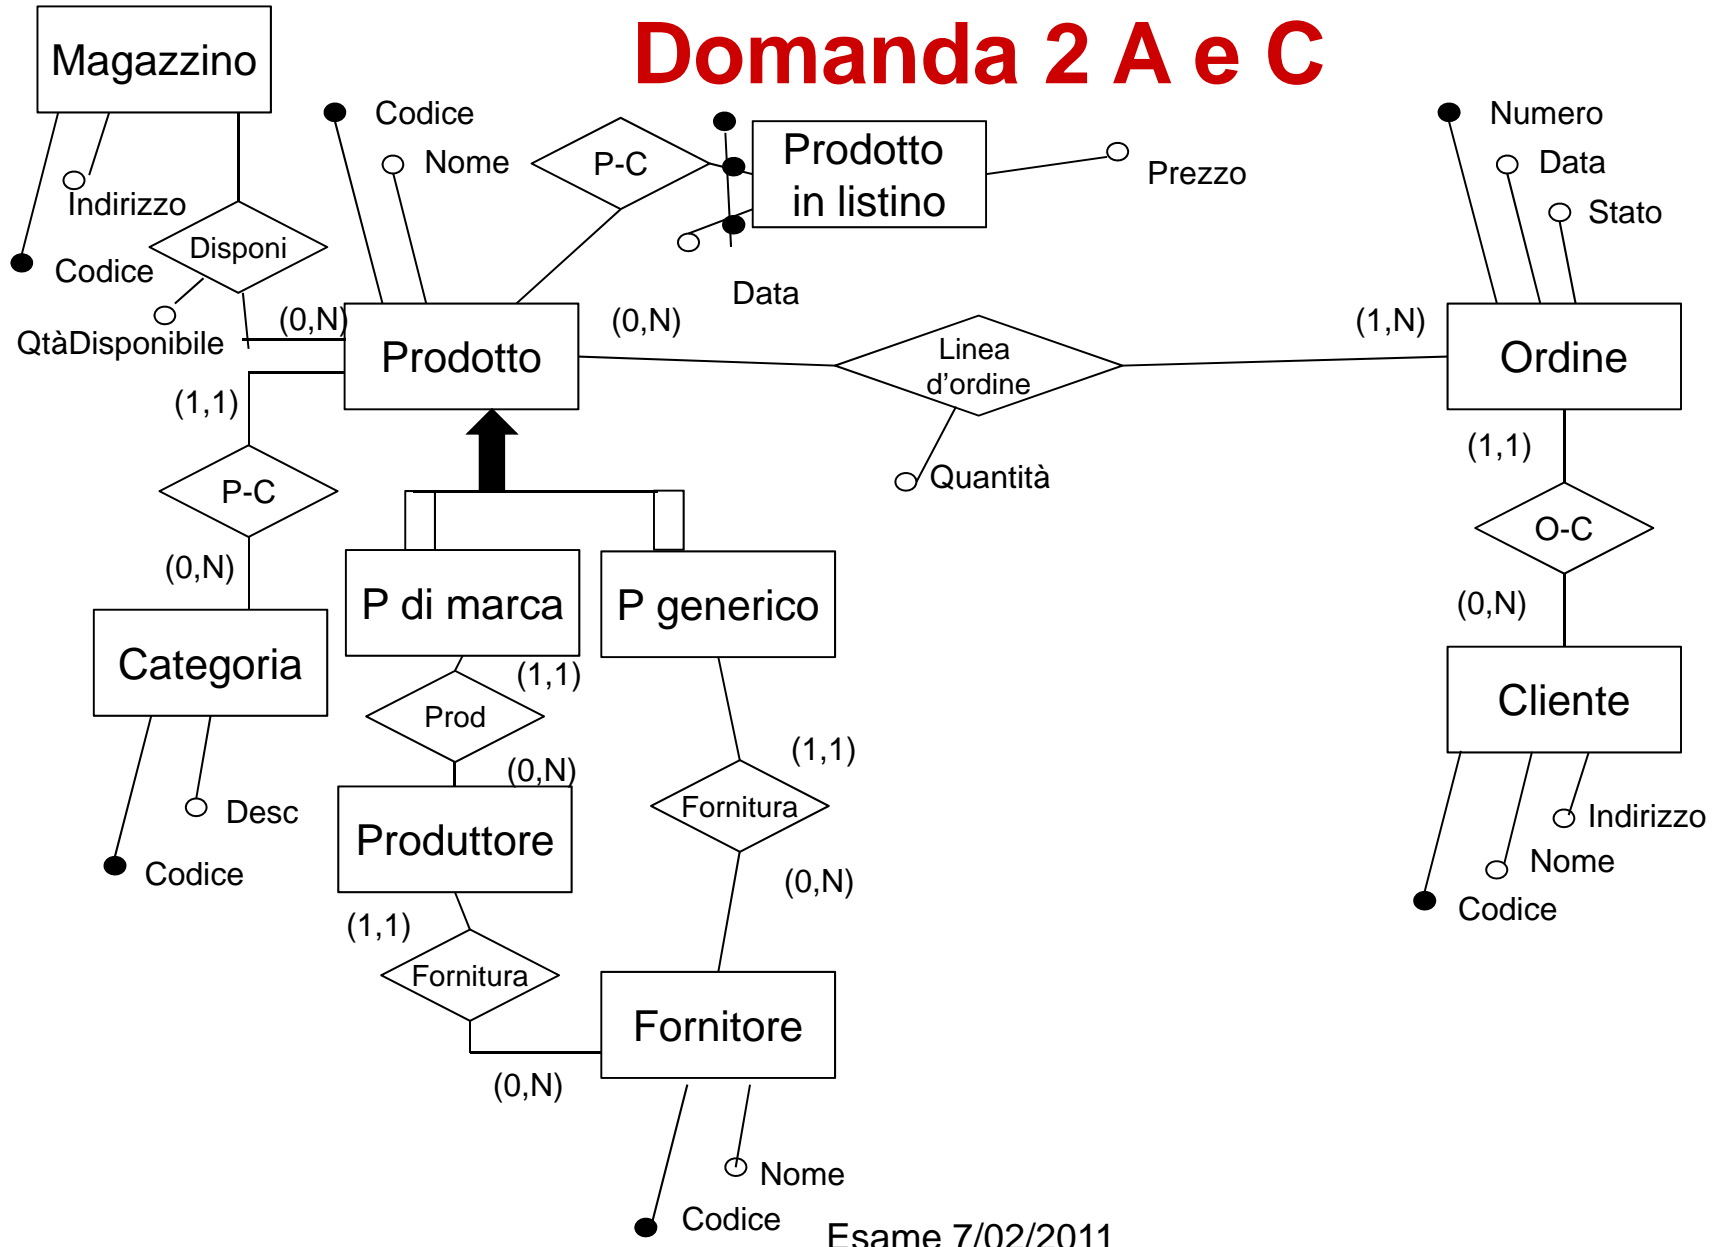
Domanda 2 A e C

Magazzino

Indirizzo

Codice

Disponi

QtàDisponibile

Codice

Nome

P-C

Prodotto in listino

Prezzo

Data

(0,N)

Prodotto

(0,N)

Linea d'ordine

(1,N)

Ordine

Numero

Data

Stato

(1,1)

P-C

(0,N)

Categoria

Desc

Codice

Quantità

P di marca

P generico

(1,1)

Prod

(0,N)

Produttore

(1,1)

Fornitura

(0,N)

Fornitura

(1,1)

(0,N)

Fornitore

Nome

Codice

(1,1)

O-C

(0,N)

Cliente

Indirizzo

Nome

Codice

Esame 7/02/2011